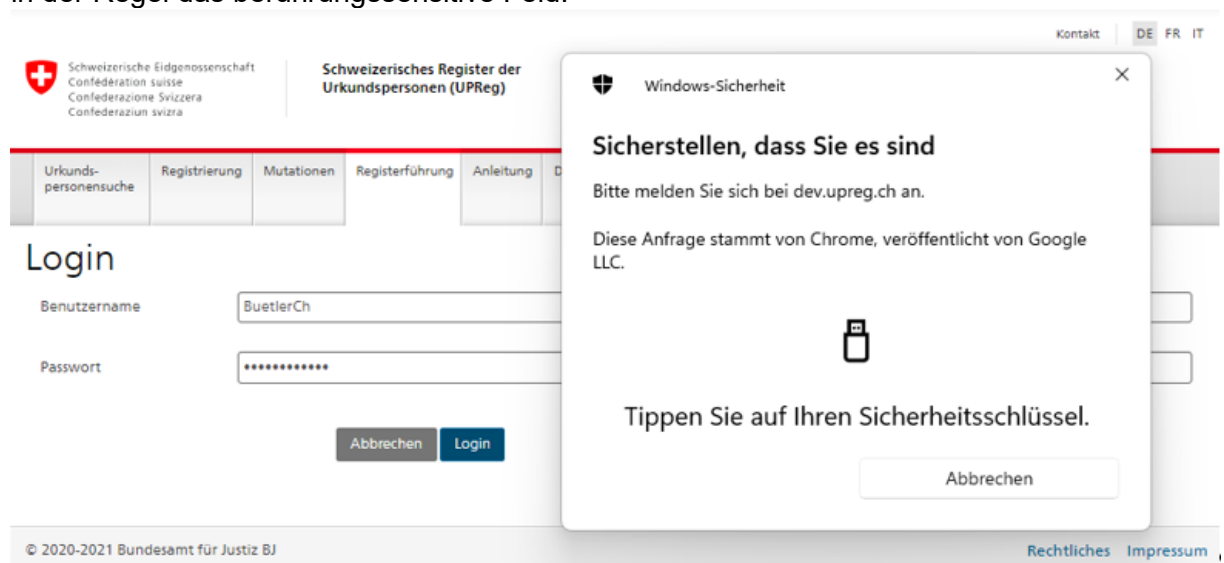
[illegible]

Kontakt DE FR IT

Schweizerische Eidgenossenschaft
Confédération suisse
Confederazione Svizzera
Confederaziun svizra

Schweizerisches Register der Urkundspersonen (UPReg)

Urkundspersonensuche | Registrierung | Mutationen | Registerführung | Anleitung | D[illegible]

Login

Benutzername BuetlerCh

Passwort •••••••••••••

Abbrechen Login

Windows-Sicherheit

Sicherstellen, dass Sie es sind

Bitte melden Sie sich bei dev.upreg.ch an.

Diese Anfrage stammt von Chrome, veröffentlicht von Google LLC.

Tippen Sie auf Ihren Sicherheitsschlüssel.

Abbrechen

© 2020-2021 Bundesamt für Justiz BJ

Rechtliches Impressum